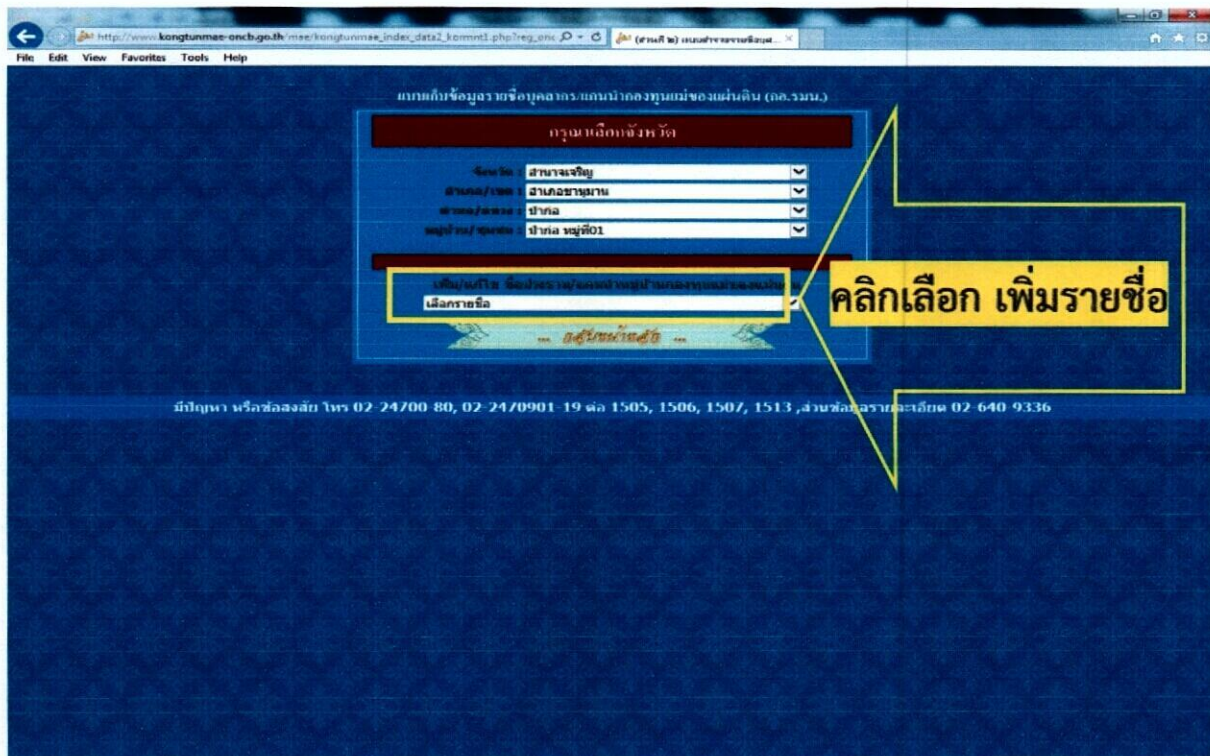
http://www.kongtunmae-oncb.go.th/mae/kongtunmae_index_data2_kommit1.php?reg_on

File Edit View Favorites Tools Help

แบบเก็บข้อมูลรายชื่อบุคลากรแกนนำกองทุนแม่ของแผ่นดิน (กค.รมน.)

กรุณาเลือกจังหวัด

จังหวัด : อำนาจเจริญ
อำเภอ/เขต : อำเภอชานุมาน
ตำบล/แขวง : ป่าก่อ
หมู่บ้าน/ชุมชน : ป่าก่อ หมู่ที่01

เพิ่ม/แก้ไข ชื่อบัญชีราย/แกนนำหมู่บ้านกองทุนแม่ของแผ่นดิน
เลือกรายชื่อ

... กลับหน้าหลัก ...

คลิกเลือก เพิ่มรายชื่อ

มีปัญหา หรือข้อสงสัย โทร 02-24700-80, 02-2470901-19 ต่อ 1505, 1506, 1507, 1513 ,ส่วนข้อมูลรายละเอียด 02-640-9336